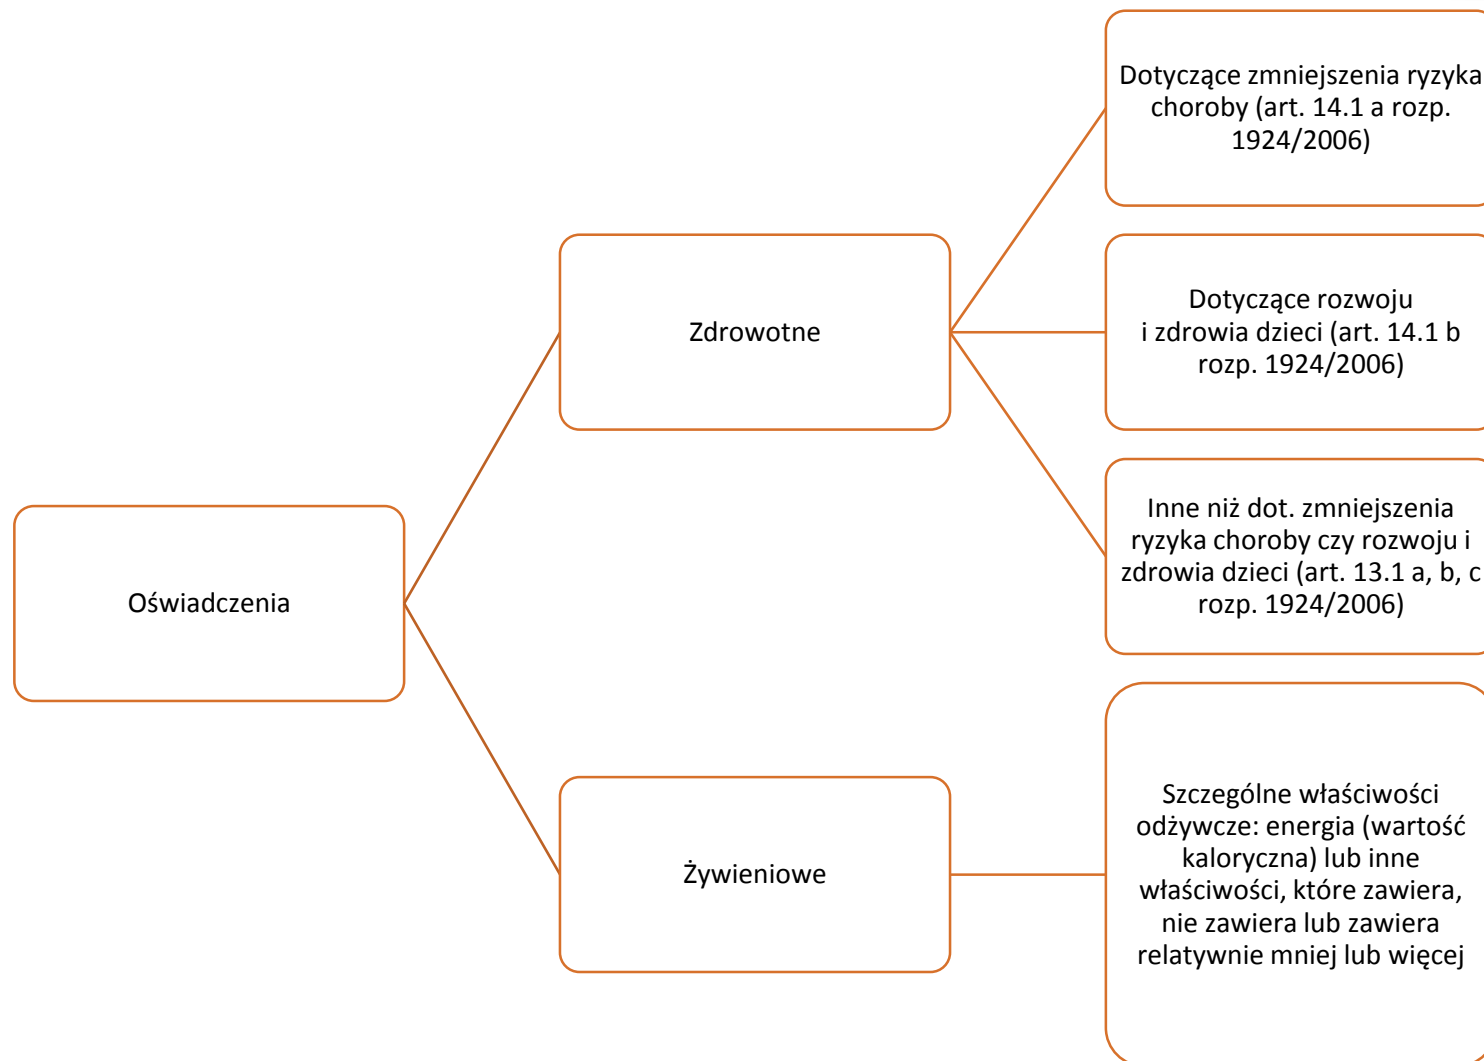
Oświadczenia

Zdrowotne

Żywieniowe

Dotyczące zmniejszenia ryzyka choroby (art. 14.1 a rozp. 1924/2006)

Dotyczące rozwoju i zdrowia dzieci (art. 14.1 b rozp. 1924/2006)

Inne niż dot. zmniejszenia ryzyka choroby czy rozwoju i zdrowia dzieci (art. 13.1 a, b, c rozp. 1924/2006)

Szczególne właściwości odżywcze: energia (wartość kaloryczna) lub inne właściwości, które zawiera, nie zawiera lub zawiera relatywnie mniej lub więcej